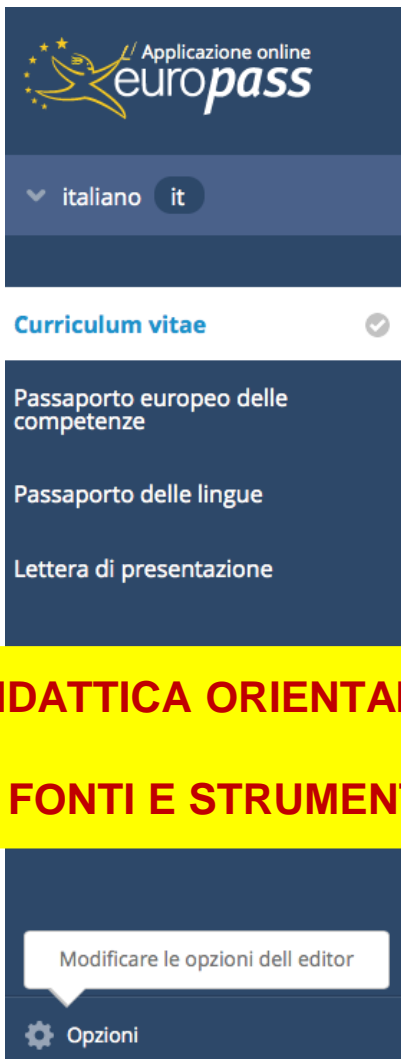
Applicazione online
europass

italiano it

Curriculum vitae

Passaporto europeo delle competenze

Passaporto delle lingue

Lettera di presentazione

IDATTICA ORIENTA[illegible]

FONTI E STRUMEN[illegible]

Modificare le opzioni dell editor

Opzioni